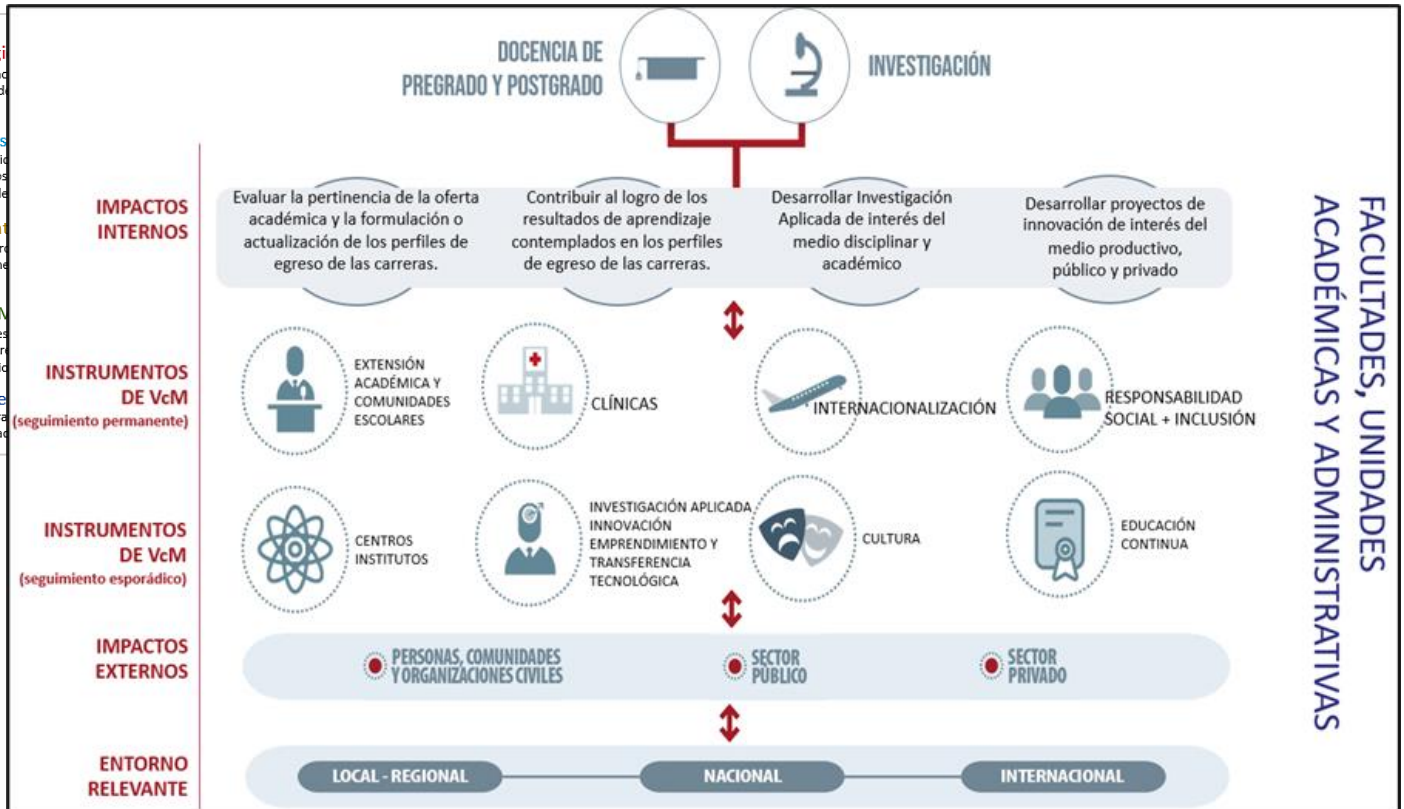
DOCENCIA DE PREGRADO Y POSTGRADO

INVESTIGACIÓN

IMPACTOS INTERNOS

Evaluar la pertinencia de la oferta académica y la formulación o actualización de los perfiles de egreso de las carreras.

Contribuir al logro de los resultados de aprendizaje contemplados en los perfiles de egreso de las carreras.

Desarrollar Investigación Aplicada de interés del medio disciplinar y académico

Desarrollar proyectos de innovación de interés del medio productivo, público y privado

INSTRUMENTOS DE VcM (seguimiento permanente)

EXTENSIÓN ACADÉMICA Y COMUNIDADES ESCOLARES

CLÍNICAS

INTERNACIONALIZACIÓN

RESPONSABILIDAD SOCIAL + INCLUSIÓN

INSTRUMENTOS DE VcM (seguimiento esporádico)

CENTROS INSTITUTOS

INVESTIGACIÓN APLICADA INNOVACIÓN EMPRENDIMIENTO Y TRANSFERENCIA TECNOLÓGICA

CULTURA

EDUCACIÓN CONTINUA

IMPACTOS EXTERNOS

PERSONAS, COMUNIDADES Y ORGANIZACIONES CIVILES

SECTOR PÚBLICO

SECTOR PRIVADO

ENTORNO RELEVANTE

LOCAL - REGIONAL

NACIONAL

INTERNACIONAL

FACULTADES, UNIDADES ACADÉMICAS Y ADMINISTRATIVAS